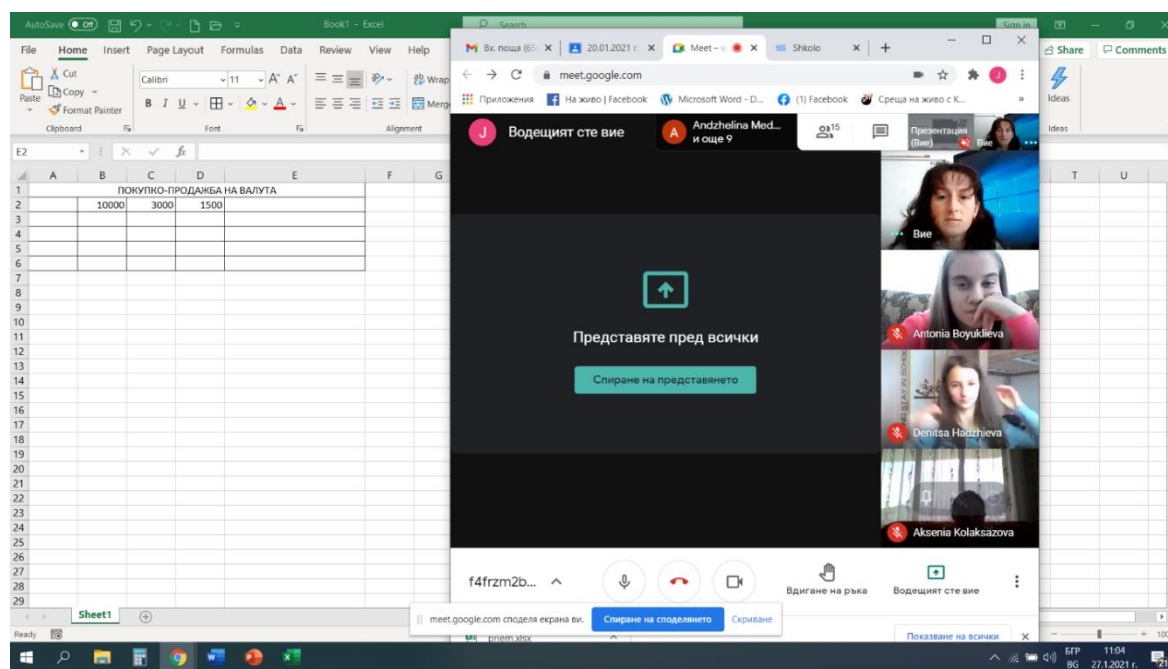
AutoSave Off Book1 - Excel Search Sign in

File Home Insert Page Layout Formulas Data Review View Help Share Comments

Cut Copy Paste Format Painter Calibri 11 Wrap Merg Ideas

Clipboard Font Alignment Ideas

E2

| | A | B | C | D | E | F | G |
|---|---|---|---|---|---|---|---|
| 1 | | ПОКУПКО-ПРОДАЖБА НА ВАЛУТА | | | | | |
| 2 | | 10000 | 3000 | 1500 | | | |
| 3 | | | | | | | |
| 4 | | | | | | | |
| 5 | | | | | | | |
| 6 | | | | | | | |

T U

Sheet1

Ready

Вх. поща (65) 20.01.2021 г. Meet – Shkolo

meet.google.com

Приложения На живо | Facebook Microsoft Word - D... (1) Facebook Среща на живо с К...

Водещият сте вие

Andzhelina Med... и още 9

15

Презентация (Вие) Вие

Вие

Antonia Boyuklieva

Denitsa Hadzhieva

Aksenia Kolaksazova

Представяте пред всички

Спиране на представянето

f4frzm2b...

Вдигане на ръка

Водещият сте вие

meet.google.com споделя екрана ви. Спиране на споделянето Скриване

priem.xlsx

Показване на всички

БГР BG 11:04 27.1.2021 г.